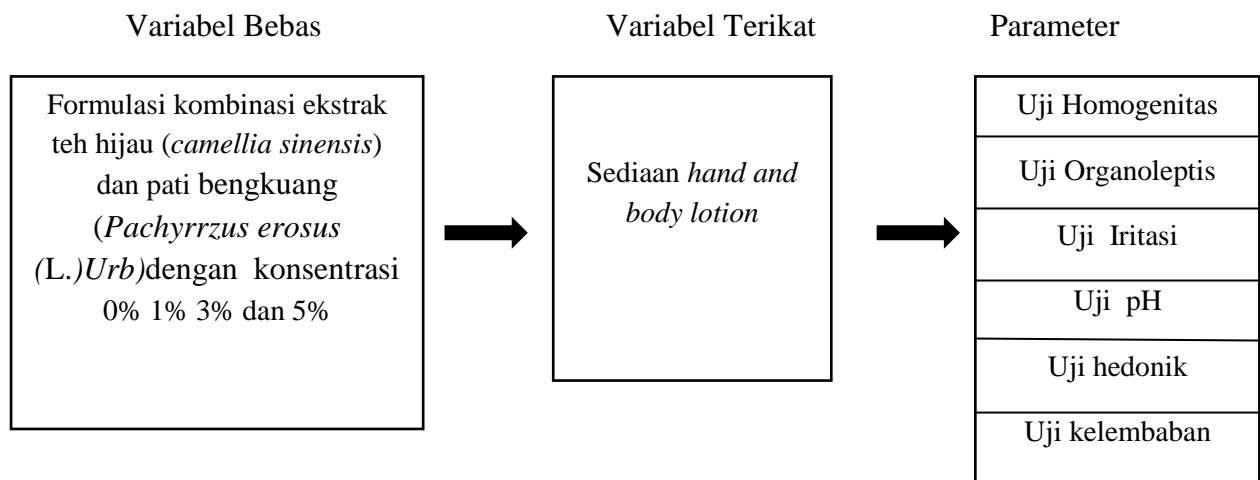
Variabel Bebas

Formulasi kombinasi ekstrak teh hijau (camellia sinensis) dan pati bengkuang (Pachyrrzus erosus (L.)Urb)dengan konsentrasi 0% 1% 3% dan 5%

Variabel Terikat

Sediaan hand and body lotion

Parameter

Uji Homogenitas

Uji Organoleptis

Uji Iritasi

Uji pH

Uji hedonik

Uji kelembaban